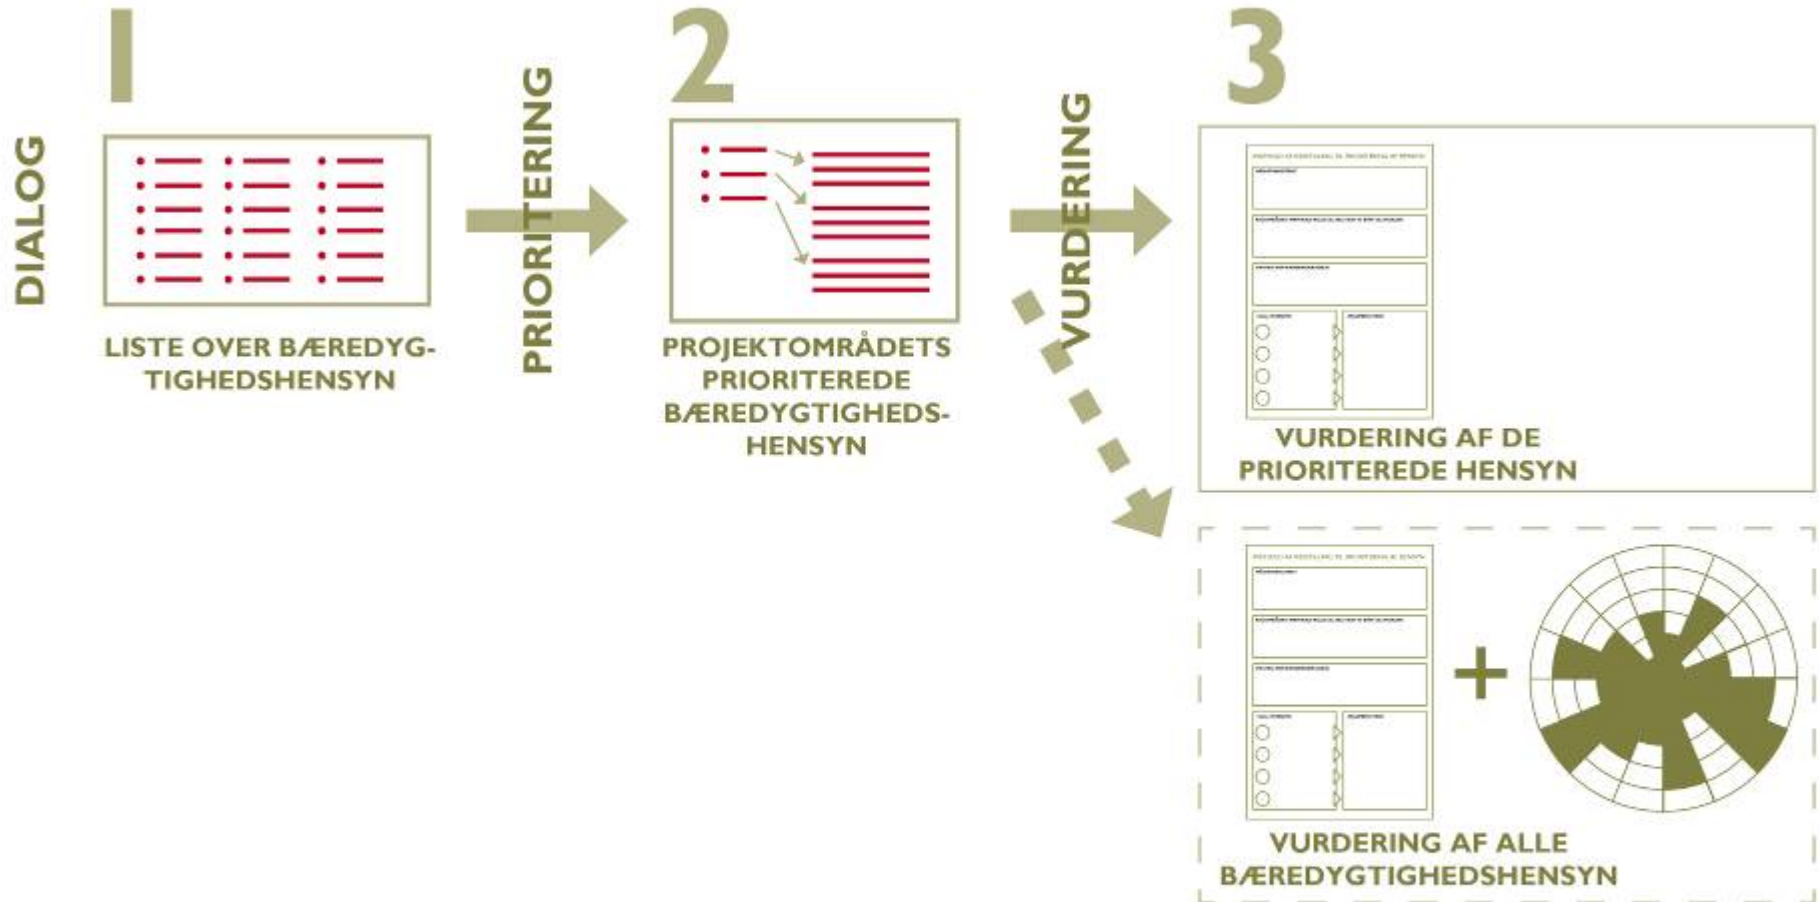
1

DIALOG

LISTE OVER BÆREDYGTIGHEDSHENSYN

PRIORITERING

2

PROJEKTOMRÅDETS PRIORITEREDE BÆREDYGTIGHEDSHENSYN

VURDERING

3

VURDERING AF DE PRIORITEREDE HENSYN

+

VURDERING AF ALLE BÆREDYGTIGHEDSHENSYN